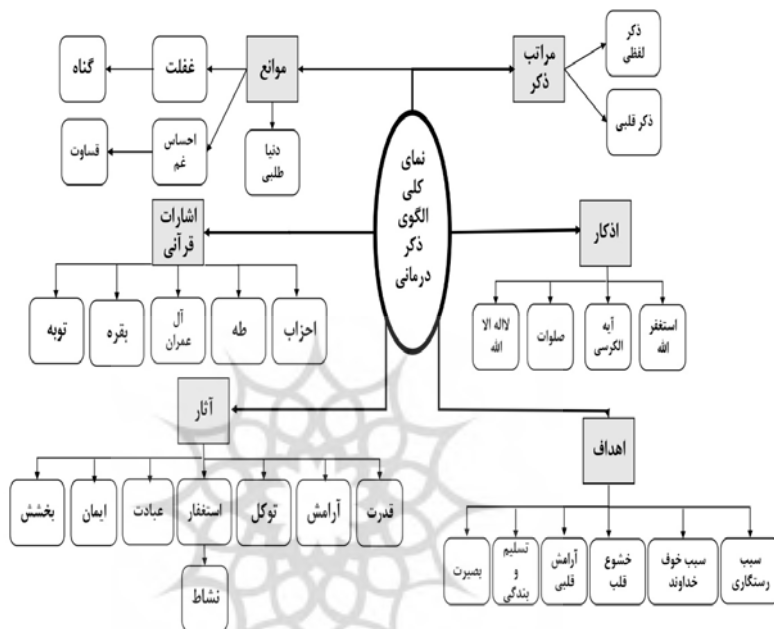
نمای کلی الگوی ذکر درمانی

مراتب ذکر

ذکر لفظی

ذکر قلبی

موانع

غفلت

گناه

احساس غم

قساوت

دنیا طلبی

اشارات قرآنی

احزاب

طه

آل عمران

بقره

توبه

اذکار

استغفر الله

آیه الکرسی

صلوات

لااله الا الله

آثار

قدرت

آرامش

توکل

استغفار

نشاط

عبادت

ایمان

بخشش

اهداف

سبب رستگاری

سبب خوف خداوند

خشوع قلب

آرامش قلبی

تسلیم و بندگی

بصیرت